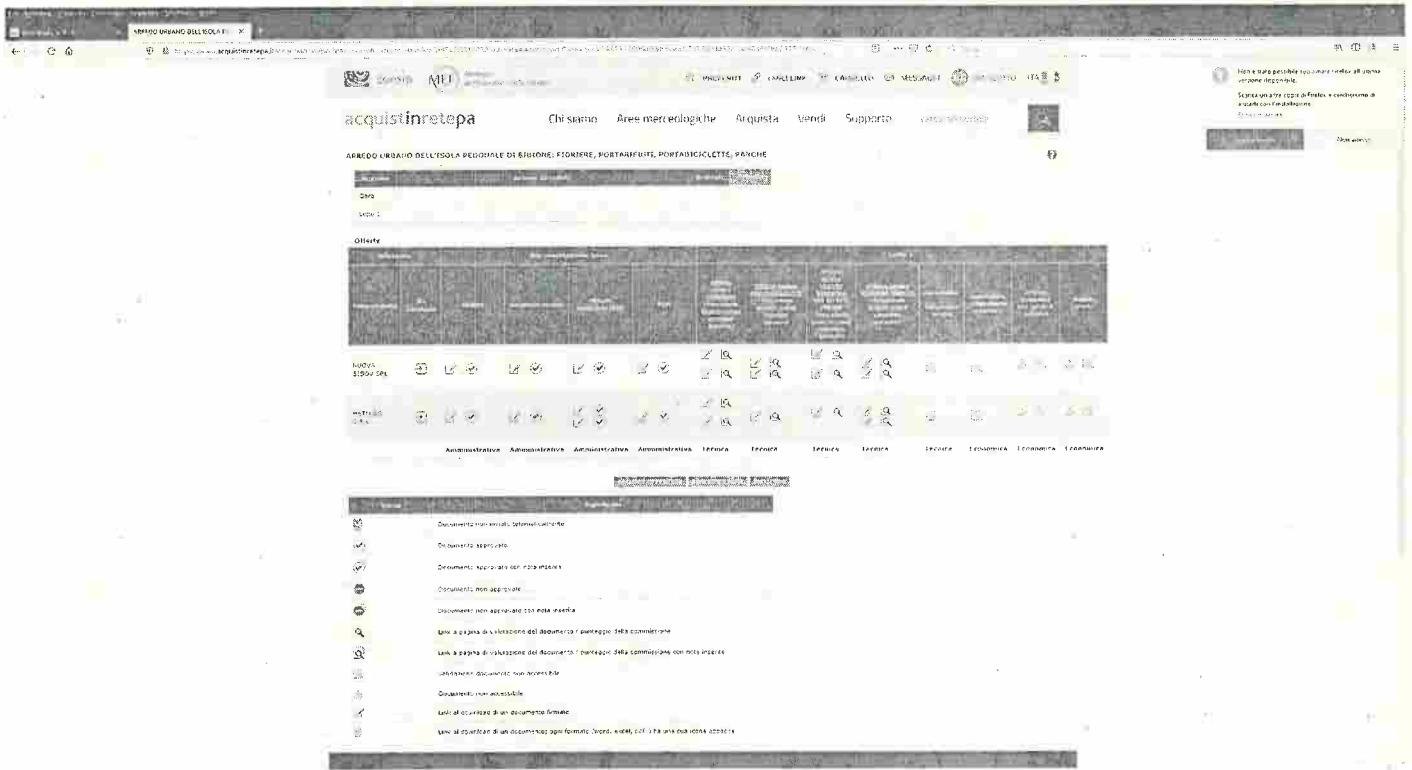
ARREDO URBANO DELL'ISOLA PE ×

acquistinretepa.it

Consip MEF

PREFERITI CARRELLI CARRELLO MESSAGGI ITA

acquistinretepa

Chi siamo Aree merceologiche Acquista Vendi Supporto

ARREDO URBANO DELL'ISOLA PEDONALE DI BIJUONE: FIORIERE, PORTARIFIUTI, PORTABICICLETTE, PANCHE

Gara

Lotto 1

Offerte

NUOVA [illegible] SRL

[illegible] SRL

Amministrativa Amministrativa Amministrativa Amministrativa Tecnica Tecnica Tecnica Tecnica Tecnica Economica Economica Economica

Documento non inviato telematicamente

Documento approvato

Documento approvato con nota inserita

Documento non approvato

Documento non approvato con nota inserita

Link a pagina di valutazione del documento / punteggio della commissione

Link a pagina di valutazione del documento / punteggio della commissione con nota inserita

Valutazione documento non accessibile

Documento non accessibile

Link al download di un documento firmato

Link al download di un documento; ogni formato (word, excel, pdf...) ha una sua icona apposita

Non è stato possibile aggiornare Firefox all'ultima versione disponibile.

Scarica una nuova copia di Firefox e procedi con l'installazione.

Non adesso